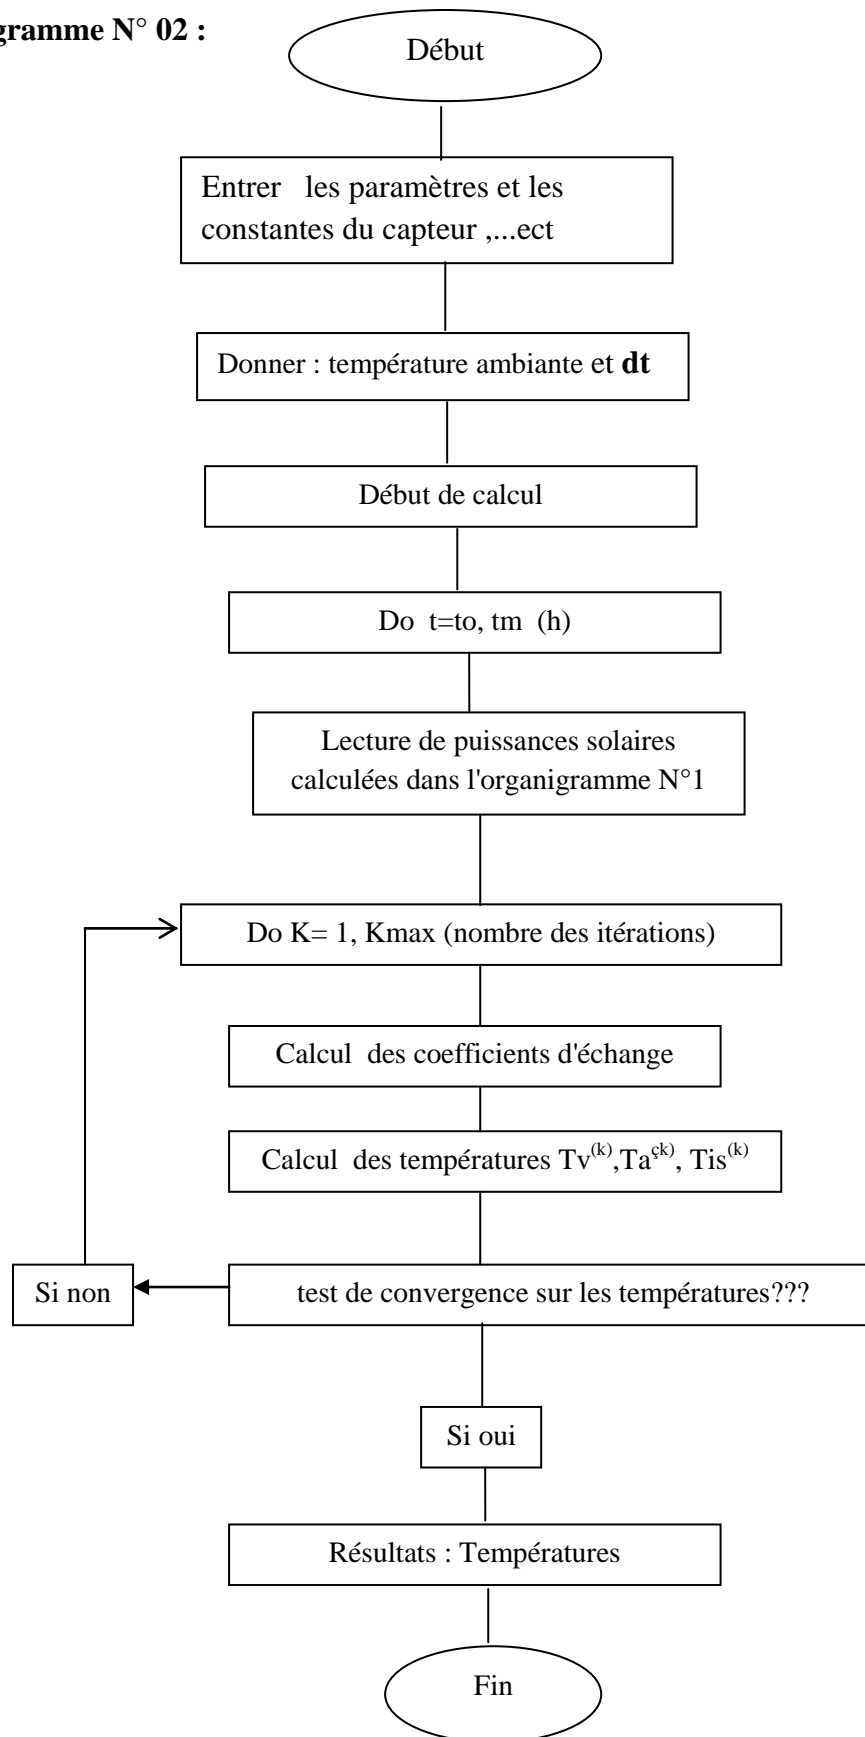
gramme N° 02 :

Début

Entrer les paramètres et les constantes du capteur ,...ect

Donner : température ambiante et **dt**

Début de calcul

Do t=to, tm (h)

Lecture de puissances solaires calculées dans l'organigramme N°1

Do K= 1, Kmax (nombre des itérations)

Calcul des coefficients d'échange

Calcul des températures $Tv^{(k)}$,$Ta^{çk)}$, $Tis^{(k)}$

Si non

test de convergence sur les températures???

Si oui

Résultats : Températures

Fin